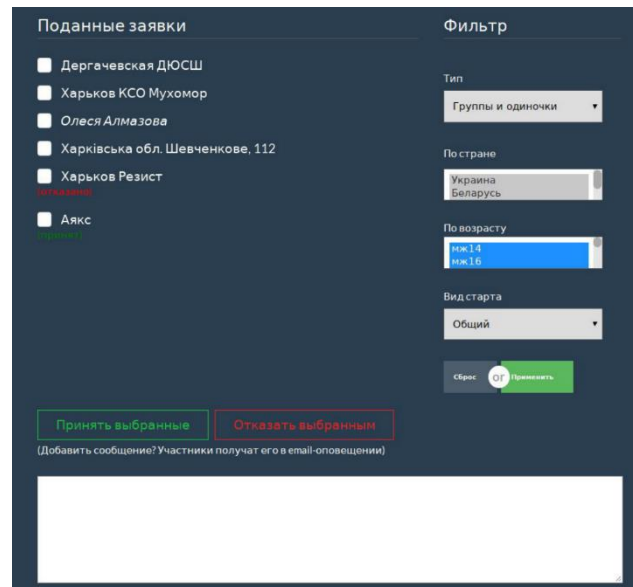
Поданные заявки

Дергачевская ДЮСШ

Харьков КСО Мухомор

Олеся Алмазова

Харківська обл. Шевченкове, 112

Харьков Резист
(отказано)

Аякс
(принят)

Фильтр

Тип

Группы и одиночки

По стране

Украина
Беларусь

По возрасту

мж14
мж16

Вид старта

Общий

Сброс or Применить

Принять выбранные

Отказать выбранным

(Добавить сообщение? Участники получат его в email-оповещении)